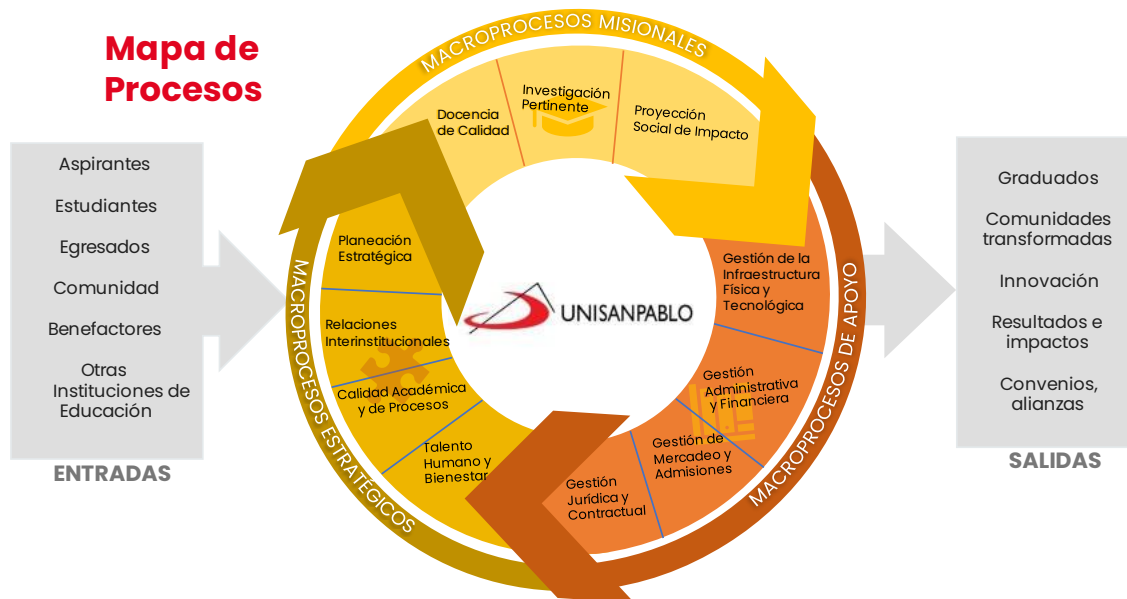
Mapa de Procesos

Aspirantes

Estudiantes

Egresados

Comunidad

Benefactores

Otras Instituciones de Educación

ENTRADAS

MACROPROCESOS MISIONALES

Docencia de Calidad

Investigación Pertinente

Proyección Social de Impacto

MACROPROCESOS ESTRATÉGICOS

Planeación Estratégica

Relaciones Interinstitucionales

Calidad Académica y de Procesos

Talento Humano y Bienestar

UNISANPABLO

MACROPROCESOS DE APOYO

Gestión de la Infraestructura Física y Tecnológica

Gestión Administrativa y Financiera

Gestión de Mercadeo y Admisiones

Gestión Jurídica y Contractual

Graduados

Comunidades transformadas

Innovación

Resultados e impactos

Convenios, alianzas

SALIDAS